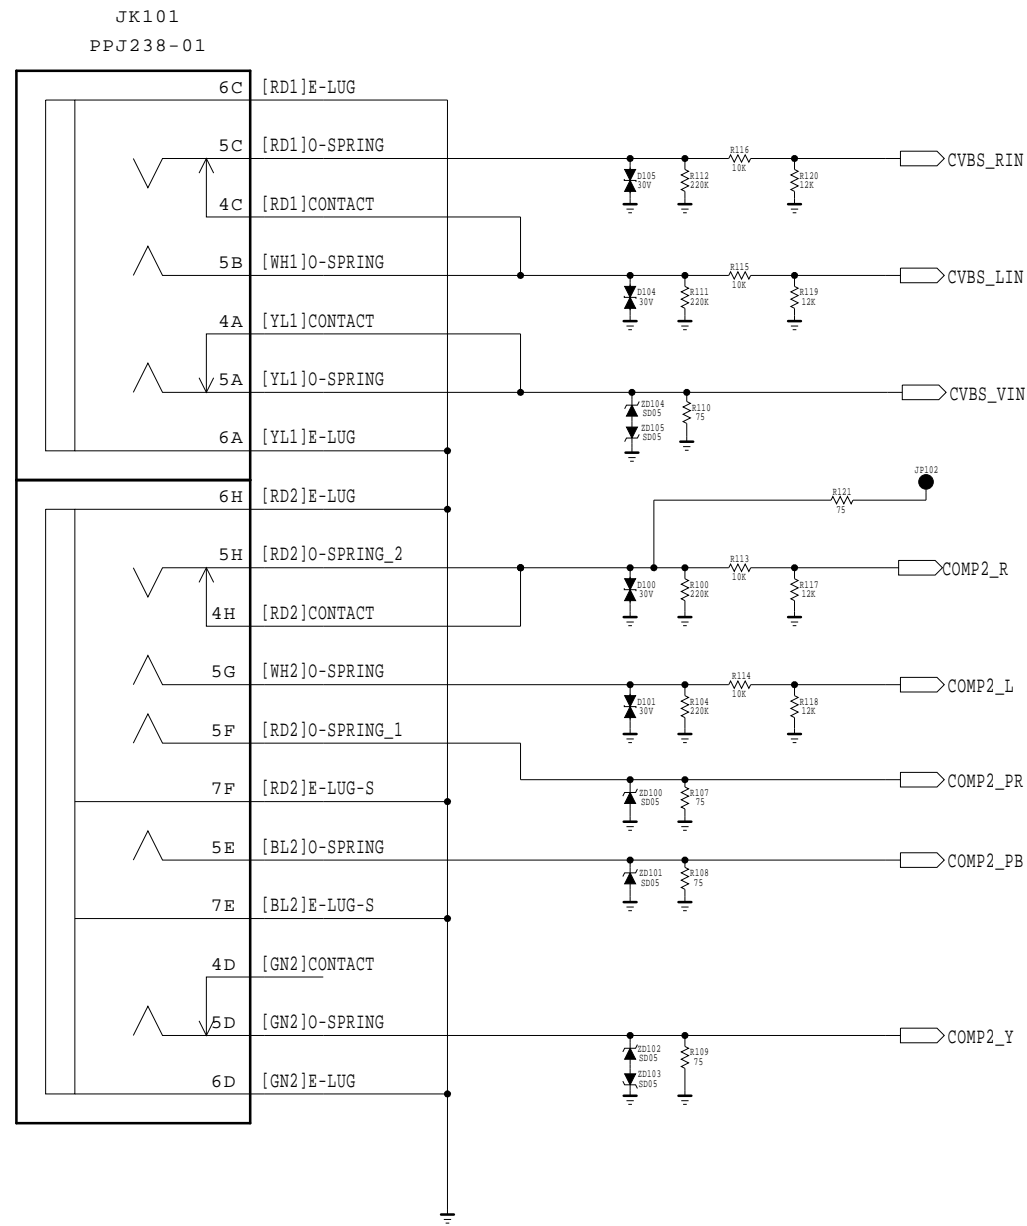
JK101
PPJ238-01

6C [RD1]E-LUG
5C [RD1]O-SPRING
D105 30V
R112 220K
R116 10K
R120 12K
CVBS_RIN
4C [RD1]CONTACT
5B [WH1]O-SPRING
D104 30V
R111 220K
R115 10K
R119 12K
CVBS_LIN
4A [YL1]CONTACT
5A [YL1]O-SPRING
ZD104 SD05
ZD105 SD05
R110 75
CVBS_VIN
6A [YL1]E-LUG
6H [RD2]E-LUG
JP102
R121 75
5H [RD2]O-SPRING_2
D100 30V
R100 220K
R113 10K
R117 12K
COMP2_R
4H [RD2]CONTACT
5G [WH2]O-SPRING
D101 30V
R104 220K
R114 10K
R118 12K
COMP2_L
5F [RD2]O-SPRING_1
7F [RD2]E-LUG-S
ZD100 SD05
R107 75
COMP2_PR
5E [BL2]O-SPRING
ZD101 SD05
R108 75
COMP2_PB
7E [BL2]E-LUG-S
4D [GN2]CONTACT
5D [GN2]O-SPRING
ZD102 SD05
ZD103 SD05
R109 75
COMP2_Y
6D [GN2]E-LUG